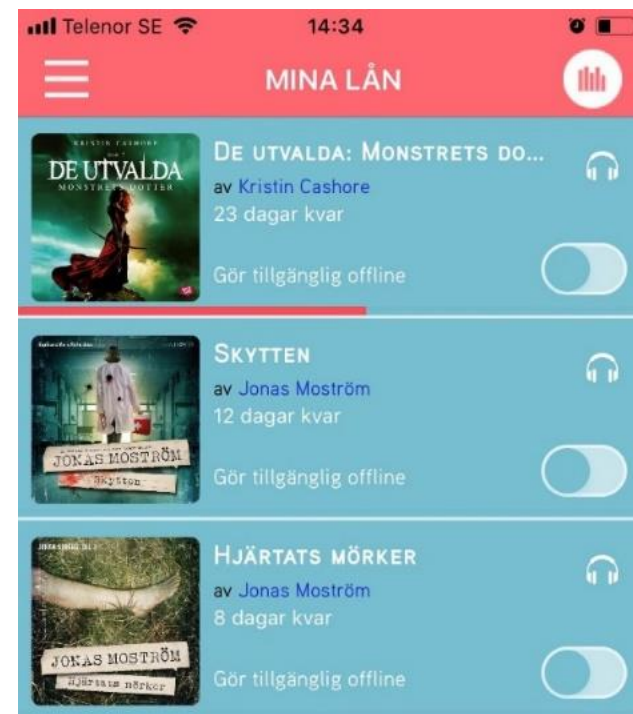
Telenor SE 14:34

MINA LÅN

KRISTIN CASHORE
DE UTVALDA
MONSTRETS DOTTER

DE UTVALDA: MONSTRETS DO...
av Kristin Cashore
23 dagar kvar
Gör tillgänglig offline

JONAS MOSTRÖM
Skytten

SKYTTEN
av Jonas Moström
12 dagar kvar
Gör tillgänglig offline

JONAS MOSTRÖM
Hjärtats mörker

HJÄRTATS MÖRKER
av Jonas Moström
8 dagar kvar
Gör tillgänglig offline